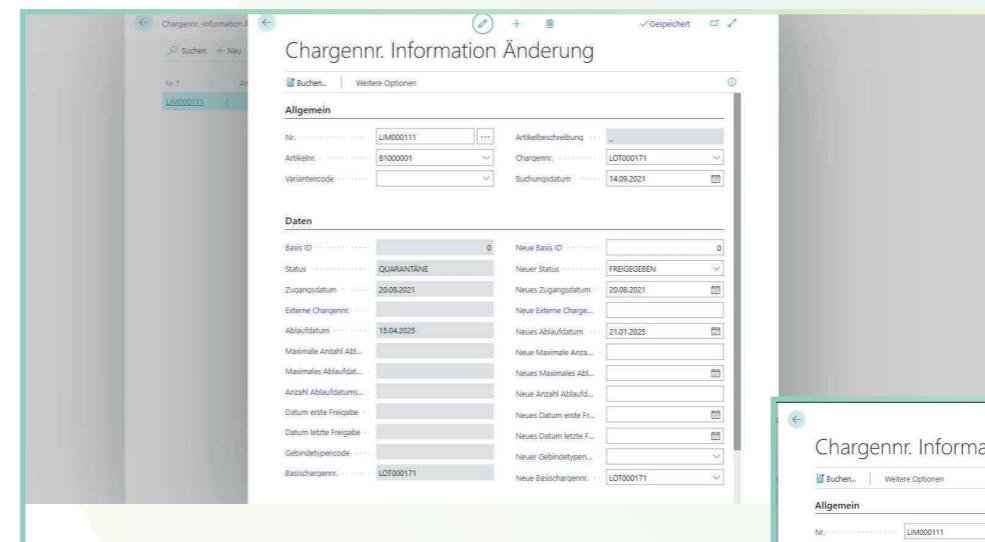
Chargennr.-Information Ä

Suchen + Neu

Nr. ↑

LIM000111

✓Gespeichert

Chargennr. Information Änderung

Buchen... Weitere Optionen

Allgemein

Nr. LIM000111

Artikelnr. B1000001

Variantencode

Artikelbeschreibung _

Chargennr. LOT000171

Buchungsdatum 14.09.2021

Daten

| | | | |
|---|---|---|---|
| Basis ID | 0 | Neue Basis ID | 0 |
| Status | QUARANTÄNE | Neuer Status | FREIGEGEBEN |
| Zugangsdatum | 20.08.2021 | Neues Zugangsdatum | 20.08.2021 |
| Externe Chargennr. | | Neue Externe Charge... | |
| Ablaufdatum | 15.04.2025 | Neues Ablaufdatum | 21.01.2025 |
| Maximale Anzahl Abl... | | Neue Maximale Anza... | |
| Maximales Ablaufdat... | | Neues Maximales Abl... | |
| Anzahl Ablaufdatums... | | Neue Anzahl Ablaufd... | |
| Datum erste Freigabe | | Neues Datum erste Fr... | |
| Datum letzte Freigabe | | Neues Datum letzte F... | |
| Gebindetypencode | | Neuer Gebindetypen... | |
| Basischargennr. | LOT000171 | Neue Basischargennr. | LOT000171 |

Chargennr. Informa

Buchen... Weitere Optionen

Allgemein

Nr. LIM000111